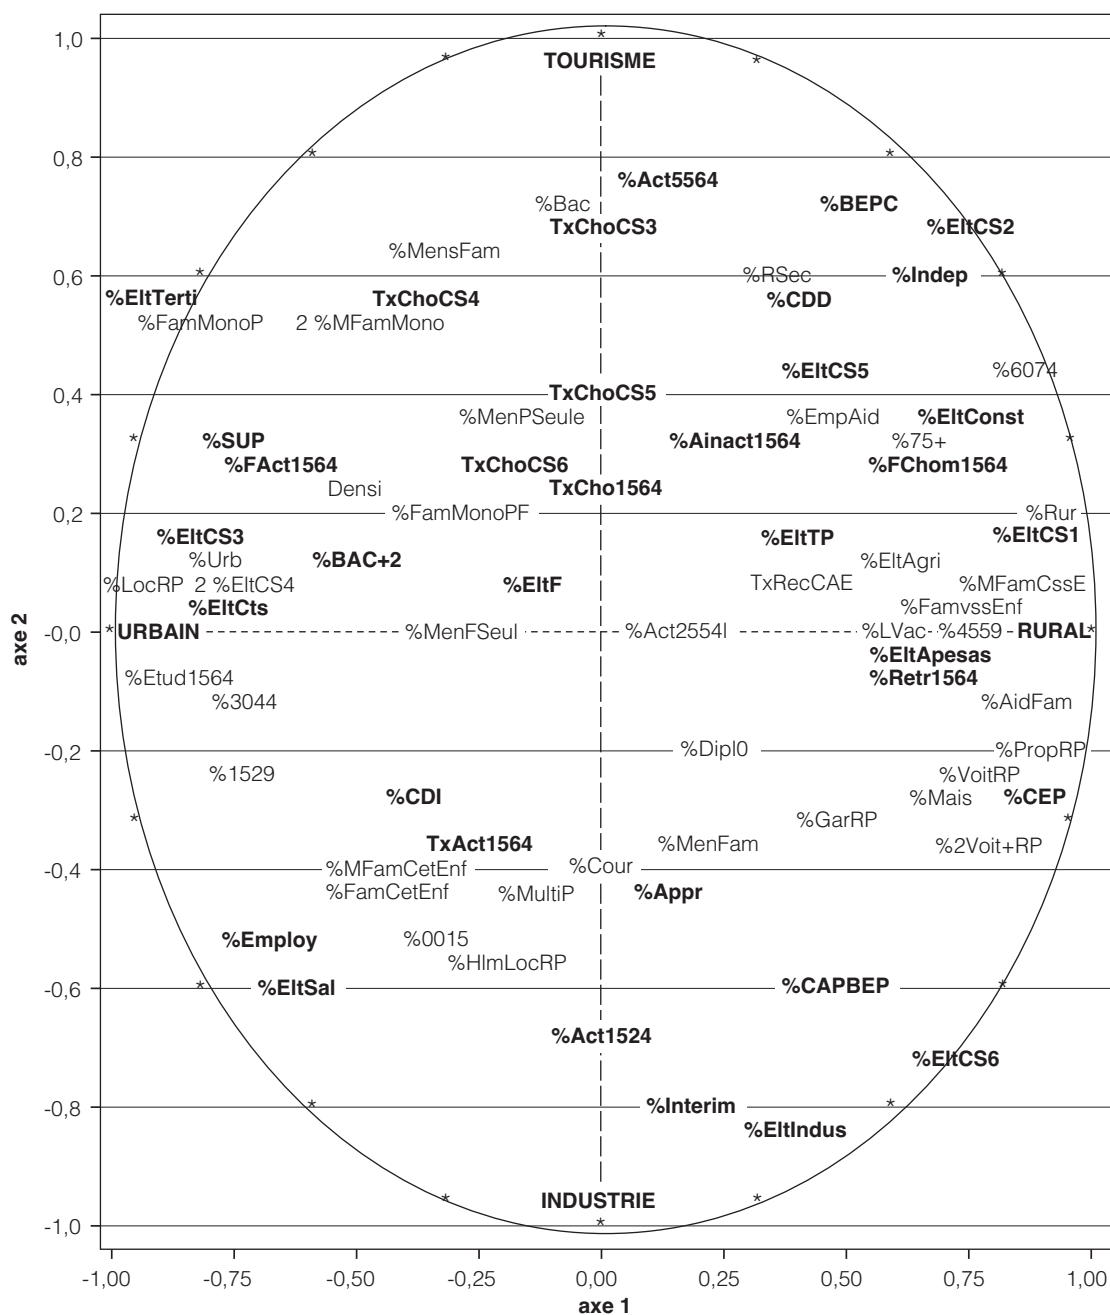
1,0
0,8
0,6
0,4
0,2
-0,0
-0,2
-0,4
-0,6
-0,8
-1,0

axe 2

TOURISME
%Act5564
%BEPC
%Bac
TxChoCS3
%EltCS2
%MensFam
%RSec
%Indep
%EltTerti
TxChoCS4
%CDD
%FamMonoP
2 %MFamMono
%EltCS5
%6074
TxChoCS5
%MenPSeule
%EmpAid
%EltConst
%SUP
%Ainact1564
%75+
%FAct1564
TxChoCS6
%FChom1564
Densi
TxCho1564
%FamMonoPF
%Rur
%EltCS3
%EltTP
%EltCS1
%Urb
%BAC+2
%EltAgri
%LocRP
2 %EltCS4
%EltF
TxRecCAE
%MFamCssE
%EltCts
%FamvssEnf
URBAIN
%MenFSeul
%Act2554l
%LVac
%4559
RURAL
%EltApesas
%Etud1564
%Retr1564
%3044
%AidFam
%Dipl0
%PropRP
%1529
%VoitRP
%CDI
%Mais
%CEP
%GarRP
TxAct1564
%MenFam
%2Voit+RP
%MFamCetEnf
%Cour
%FamCetEnf
%MultiP
%Appr
%Employ
%0015
%HlmLocRP
%EltSal
%CAPBEP
%Act1524
%EltCS6
%Interim
%EltIndus
INDUSTRIE

-1,00
-0,75
-0,50
-0,25
0,00
0,25
0,50
0,75
1,00
axe 1